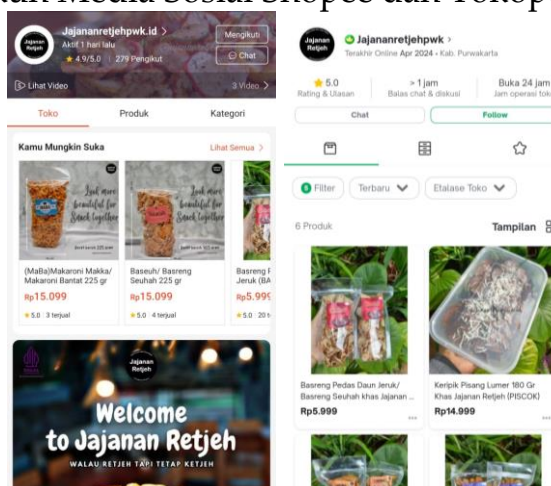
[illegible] Media Sosial Shopee dan Tokopedia

Jajanan Retjeh
Jajananretjehpwk.id >
Aktif 1 hari lalu
★ 4.9/5.0 | 279 Pengikut
Mengikuti
Chat
Lihat Video
3 Video >
Toko
Produk
Kategori
Kamu Mungkin Suka
Lihat Semua >
Just more beautiful for snack together
Just more beautiful for snack together
(MaBa)Makaroni Makka/ Makaroni Bantat 225 gr
Rp15.099
★5.0 3 terjual
Baseuh/ Basreng Seuhah 225 gr
Rp15.099
★5.0 4 terjual
Basreng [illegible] Jeruk (BA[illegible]
Rp5.99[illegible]
★5.0 20 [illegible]
Jajanan Retjeh
Welcome to Jajanan Retjeh
WALAU RETJEH TAPI TETAP KETJEH

Jajanan Retjeh
Jajananretjehpwk >
Terakhir Online Apr 2024 • Kab. Purwakarta
★ 5.0
Rating & Ulasan
> 1 jam
Balas chat & diskusi
Buka 24 jam
Jam operasi toko
Chat
Follow
Filter
Terbaru
Etalase Toko
6 Produk
Tampilan
Basreng Pedas Daun Jeruk/ Basreng Seuhah khas Jajanan ...
Rp5.999
Keripik Pisang Lumer 180 Gr Khas Jajanan Retjeh (PISCOK)
Rp14.999